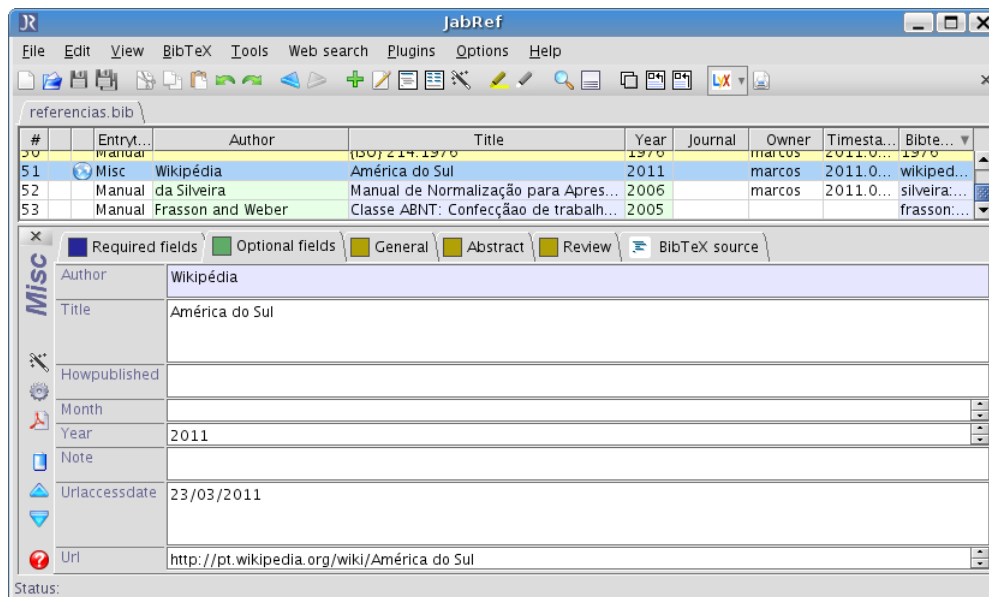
JabRef

File Edit View BibTeX Tools Web search Plugins Options Help

referencias.bib

| # | | Entryt... | Author | Title | Year | Journal | Owner | Timesta... | Bibte... |
|---|---|---|---|---|---|---|---|---|---|
| 50 | | Manual | | (ISO) 214:1976 | 1976 | | marcos | 2011.0... | 1976 |
| 51 | | Misc | Wikipédia | América do Sul | 2011 | | marcos | 2011.0... | wikiped... |
| 52 | | Manual | da Silveira | Manual de Normalização para Apres... | 2006 | | marcos | 2011.0... | silveira:... |
| 53 | | Manual | Frasson and Weber | Classe ABNT: Confecçao de trabalh... | 2005 | | | | frasson:... |

Misc

Required fields | Optional fields | General | Abstract | Review | BibTeX source

Author: Wikipédia
Title: América do Sul
Howpublished:
Month:
Year: 2011
Note:
Urlaccessdate: 23/03/2011
Url: http://pt.wikipedia.org/wiki/América do Sul

Status: